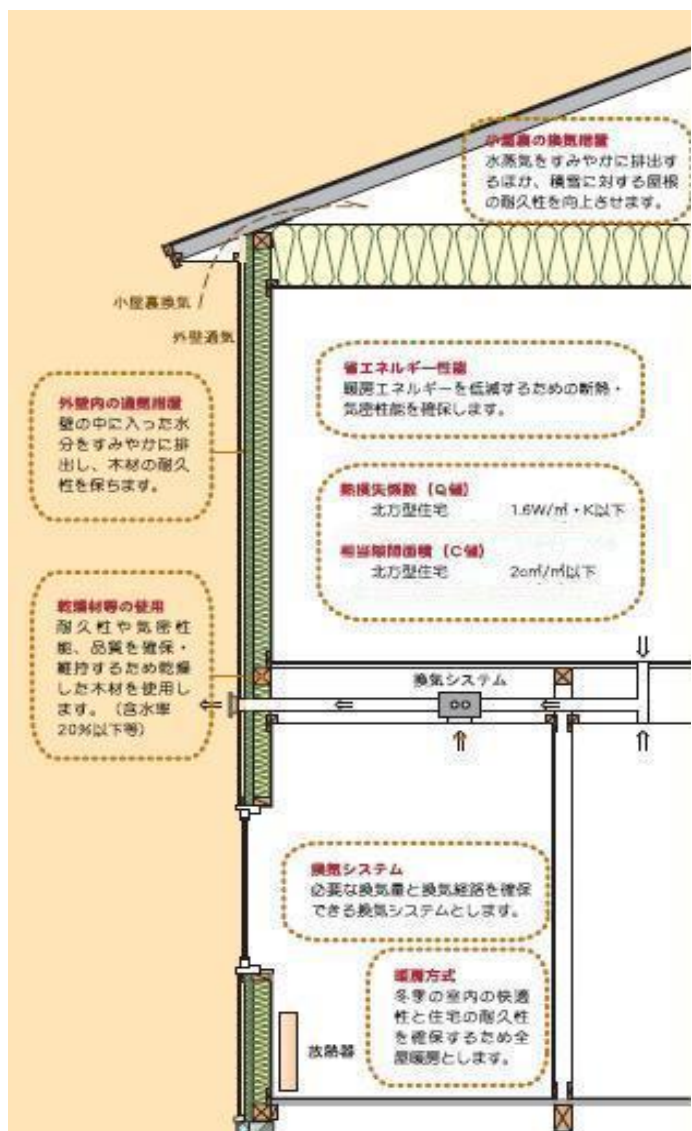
小屋裏の換気措置
水蒸気をすみやかに排出するほか、積雪に対する屋根の耐久性を向上させます。

小屋裏換気

外壁通気

外壁内の通気措置
壁の中に入った水分をすみやかに排出し、木材の耐久性を保ちます。

省エネルギー性能
暖房エネルギーを低減するための断熱・気密性能を確保します。

熱損失係数（Q値）
北方型住宅　1.6W/㎡・K以下

相当隙間面積（C値）
北方型住宅　2c㎡/㎡以下

乾燥材等の使用
耐久性や気密性能、品質を確保・維持するため乾燥した木材を使用します。（含水率20%以下等）

換気システム

換気システム
必要な換気量と換気経路を確保できる換気システムとします。

暖房方式
冬季の室内の快適性と住宅の耐久性を確保するため全居暖房とします。

放熱器